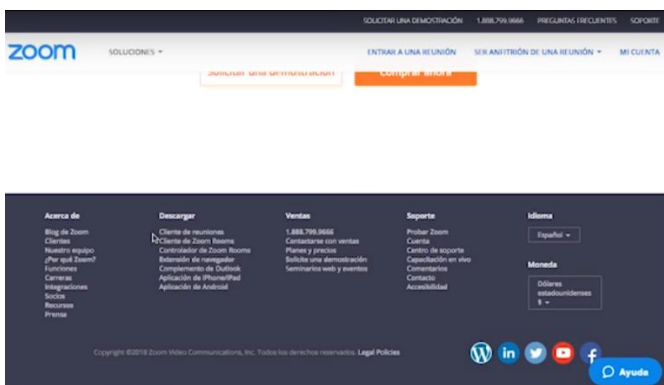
SOLICITAR UNA DEMOSTRACIÓN 1.888.799.9666 PREGUNTAS FRECUENTES SOPORTE

zoom SOLUCIONES ▾ ENTRAR A UNA REUNIÓN SER ANFITRIÓN DE UNA REUNIÓN ▾ MI CUENTA

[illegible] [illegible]

Acerca de
Blog de Zoom
Clientes
Nuestro equipo
¿Por qué Zoom?
Funciones
Carreras
Integraciones
Socios
Recursos
Prensa

Descargar
Cliente de reuniones
Cliente de Zoom Rooms
Controlador de Zoom Rooms
Extensión de navegador
Complemento de Outlook
Aplicación de iPhone/iPad
Aplicación de Android

Ventas
1.888.799.9666
Contactarse con ventas
Planes y precios
Solicite una demostración
Seminarios web y eventos

Soporte
Probar Zoom
Cuenta
Centro de soporte
Capacitación en vivo
Comentarios
Contacto
Accesibilidad

Idioma
Español ▾

Moneda
Dólares estadounidenses $ ▾

Copyright ©2018 Zoom Video Communications, Inc. Todos los derechos reservados. Legal Policies

Ayuda